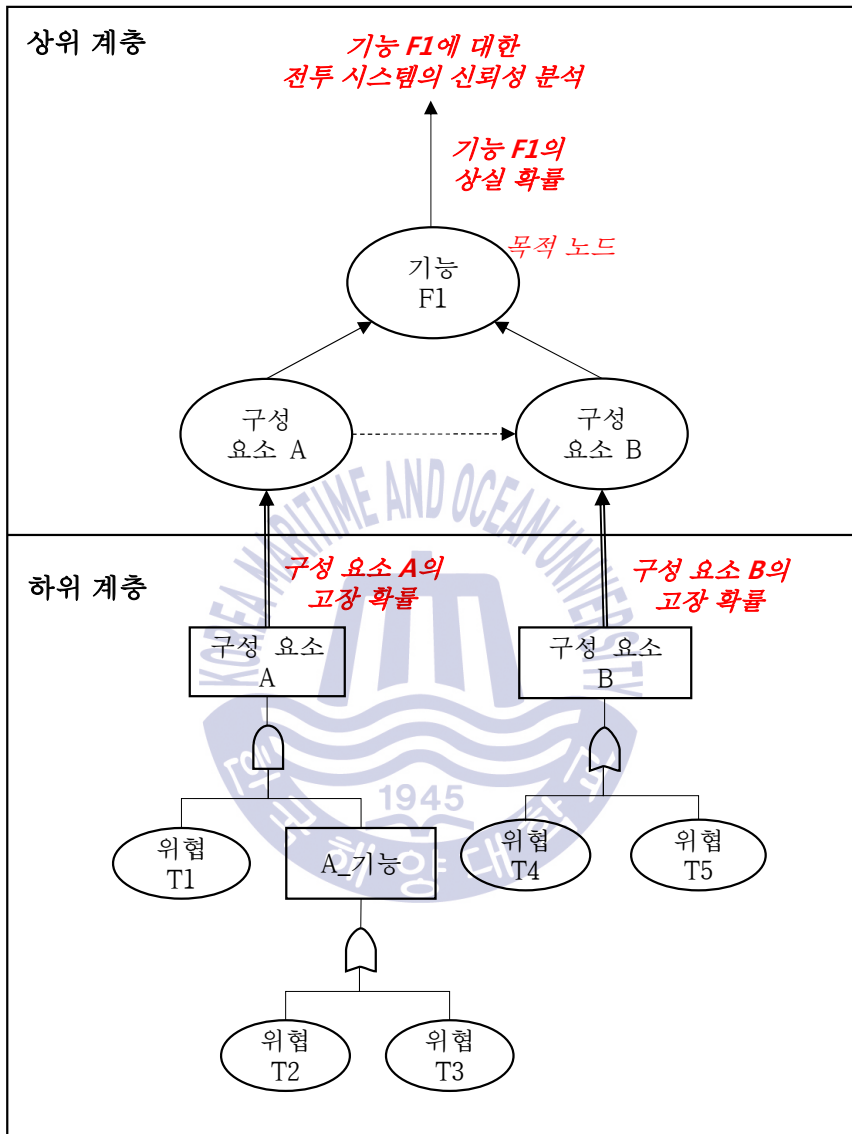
상위 계층

기능 F1에 대한 전투 시스템의 신뢰성 분석

기능 F1의 상실 확률

목적 노드

기능 F1

구성 요소 A

구성 요소 B

KOREA MARITIME AND OCEAN UNIVERSITY

1945

한국해양대학교

하위 계층

구성 요소 A의 고장 확률

구성 요소 B의 고장 확률

구성 요소 A

구성 요소 B

위협 T1

A_기능

위협 T4

위협 T5

위협 T2

위협 T3